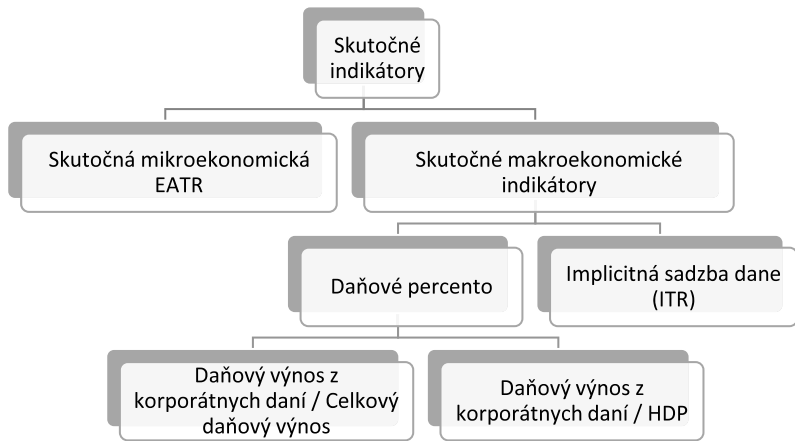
Skutočné indikátory

Skutočná mikroekonomická EATR

Skutočné makroekonomické indikátory

Daňové percento

Implicitná sadzba dane (ITR)

Daňový výnos z korporátnych daní / Celkový daňový výnos

Daňový výnos z korporátnych daní / HDP